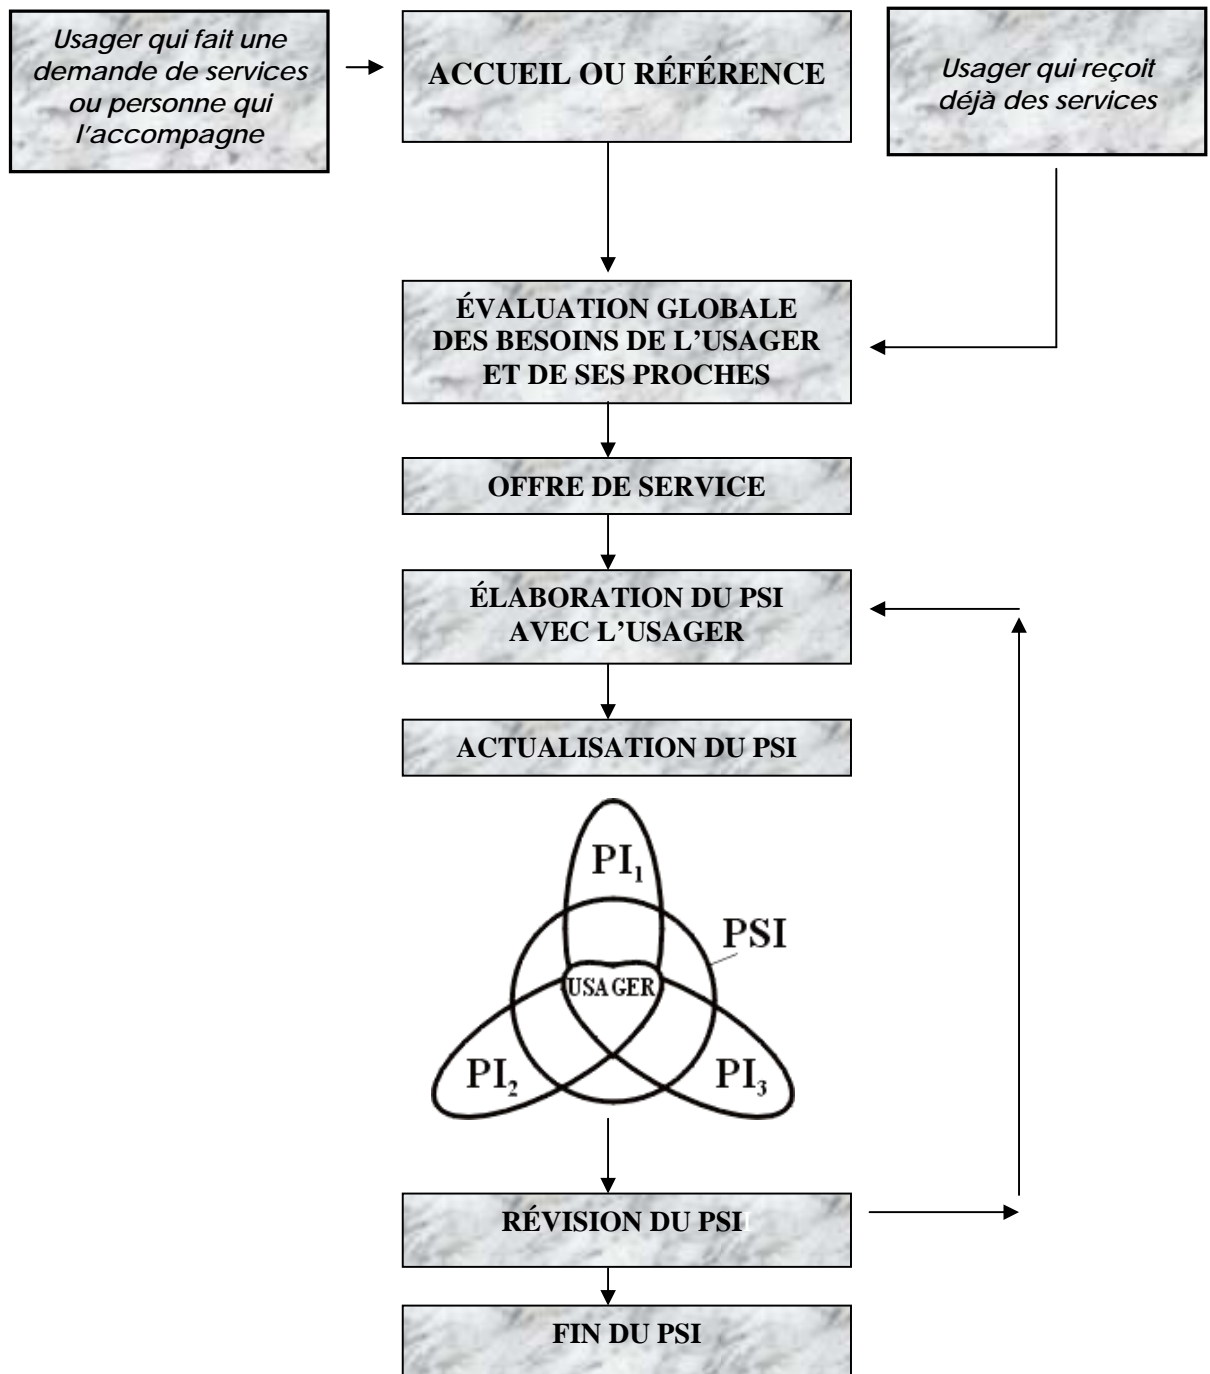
Usager qui fait une demande de services ou personne qui l'accompagne

ACCUEIL OU RÉFÉRENCE

Usager qui reçoit déjà des services

ÉVALUATION GLOBALE DES BESOINS DE L'USAGER ET DE SES PROCHES

OFFRE DE SERVICE

ÉLABORATION DU PSI AVEC L'USAGER

ACTUALISATION DU PSI

$PI_1$

PSI

USAGER

$PI_2$

$PI_3$

RÉVISION DU PSI

FIN DU PSI